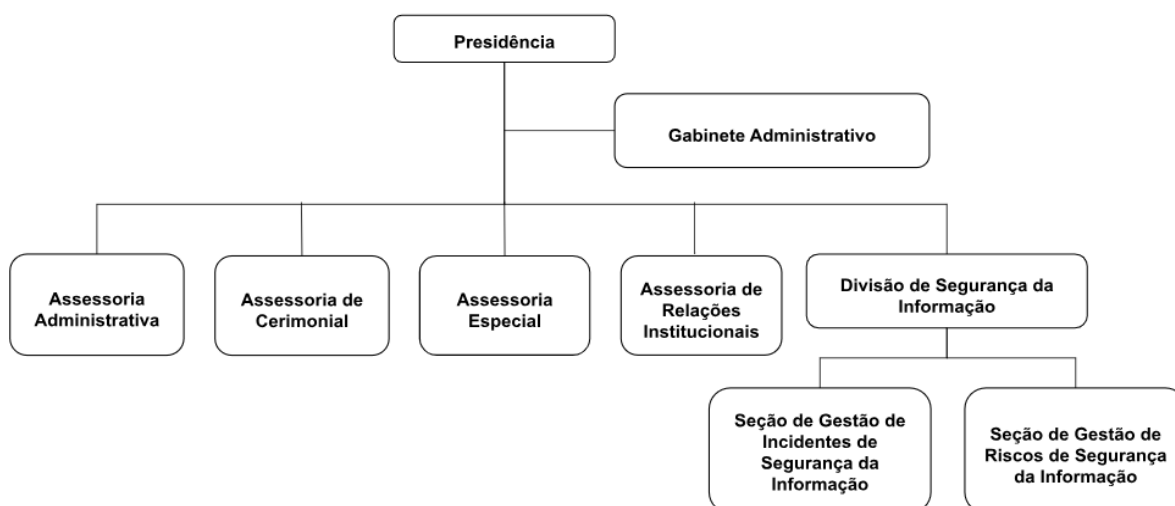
Presidência

Gabinete Administrativo

Assessoria Administrativa

Assessoria de Cerimonial

Assessoria Especial

Assessoria de Relações Institucionais

Divisão de Segurança da Informação

Seção de Gestão de Incidentes de Segurança da Informação

Seção de Gestão de Riscos de Segurança da Informação